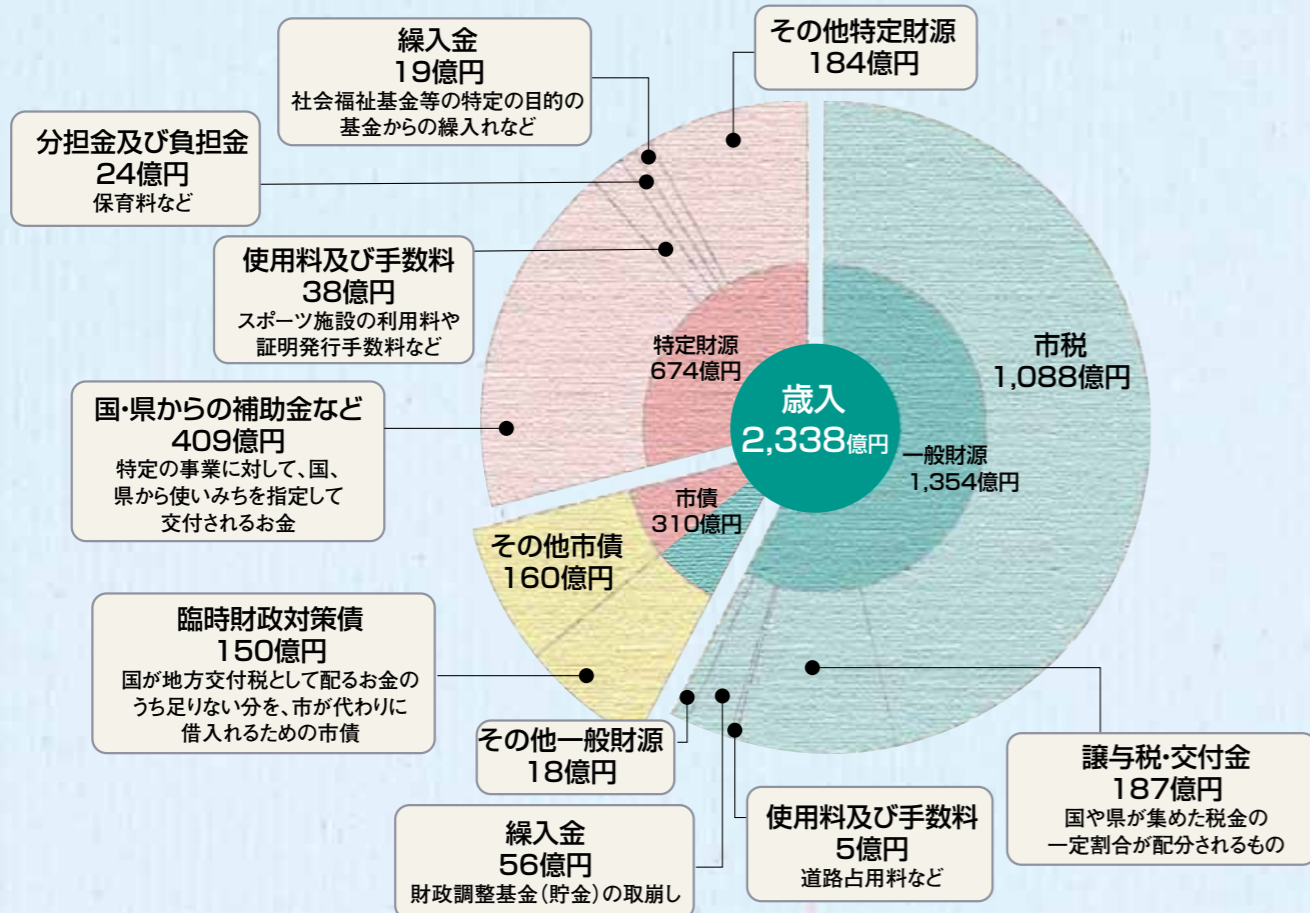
繰入金
19億円
社会福祉基金等の特定の目的の基金からの繰入れなど

その他特定財源
184億円

分担金及び負担金
24億円
保育料など

使用料及び手数料
38億円
スポーツ施設の利用料や証明発行手数料など

国・県からの補助金など
409億円
特定の事業に対して、国、県から使いみちを指定して交付されるお金

特定財源
674億円

歳入
2,338億円

市税
1,088億円

一般財源
1,354億円

市債
310億円

その他市債
160億円

臨時財政対策債
150億円
国が地方交付税として配るお金のうち足りない分を、市が代わりに借入れるための市債

その他一般財源
18億円

繰入金
56億円
財政調整基金（貯金）の取崩し

使用料及び手数料
5億円
道路占用料など

譲与税・交付金
187億円
国や県が集めた税金の一定割合が配分されるもの